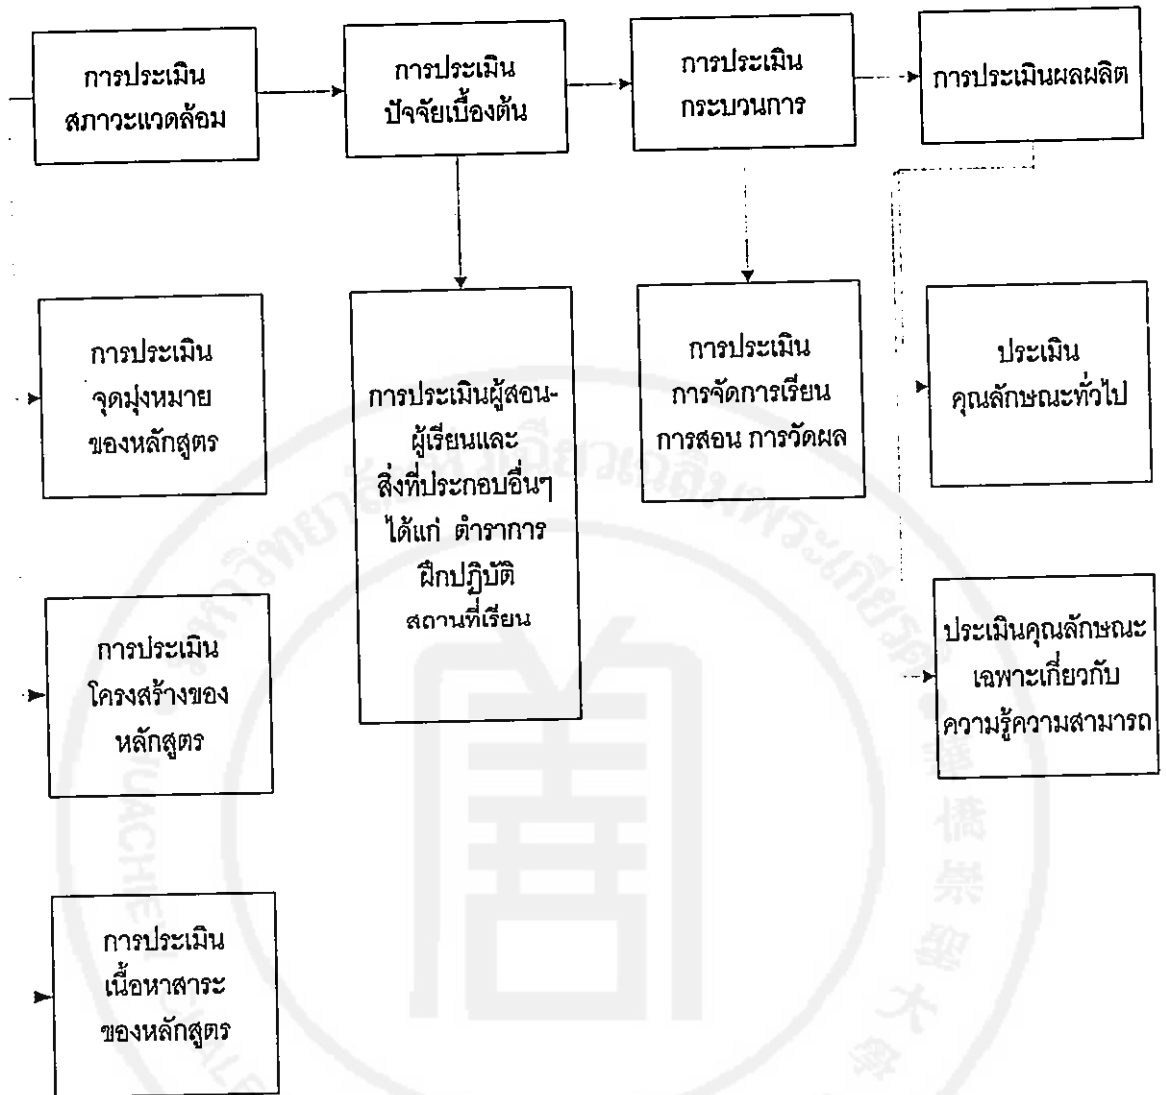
การประเมินสภาวะแวดล้อม

การประเมินปัจจัยเบื้องต้น

การประเมินกระบวนการ

การประเมินผลผลิต

การประเมินจุดมุ่งหมายของหลักสูตร

การประเมินผู้สอน-ผู้เรียนและสิ่งที่ประกอบอื่นๆ ได้แก่ ตำราการฝึกปฏิบัติ สถานที่เรียน

การประเมินการจัดการเรียนการสอน การวัดผล

ประเมินคุณลักษณะทั่วไป

การประเมินโครงสร้างของหลักสูตร

ประเมินคุณลักษณะเฉพาะเกี่ยวกับความรู้ความสามารถ

การประเมินเนื้อหาสาระของหลักสูตร

มหาวิทยาลัยหัวเฉียวเฉลิมพระเกียรติ
HUACHIEW CHALERM
華僑崇聖大學